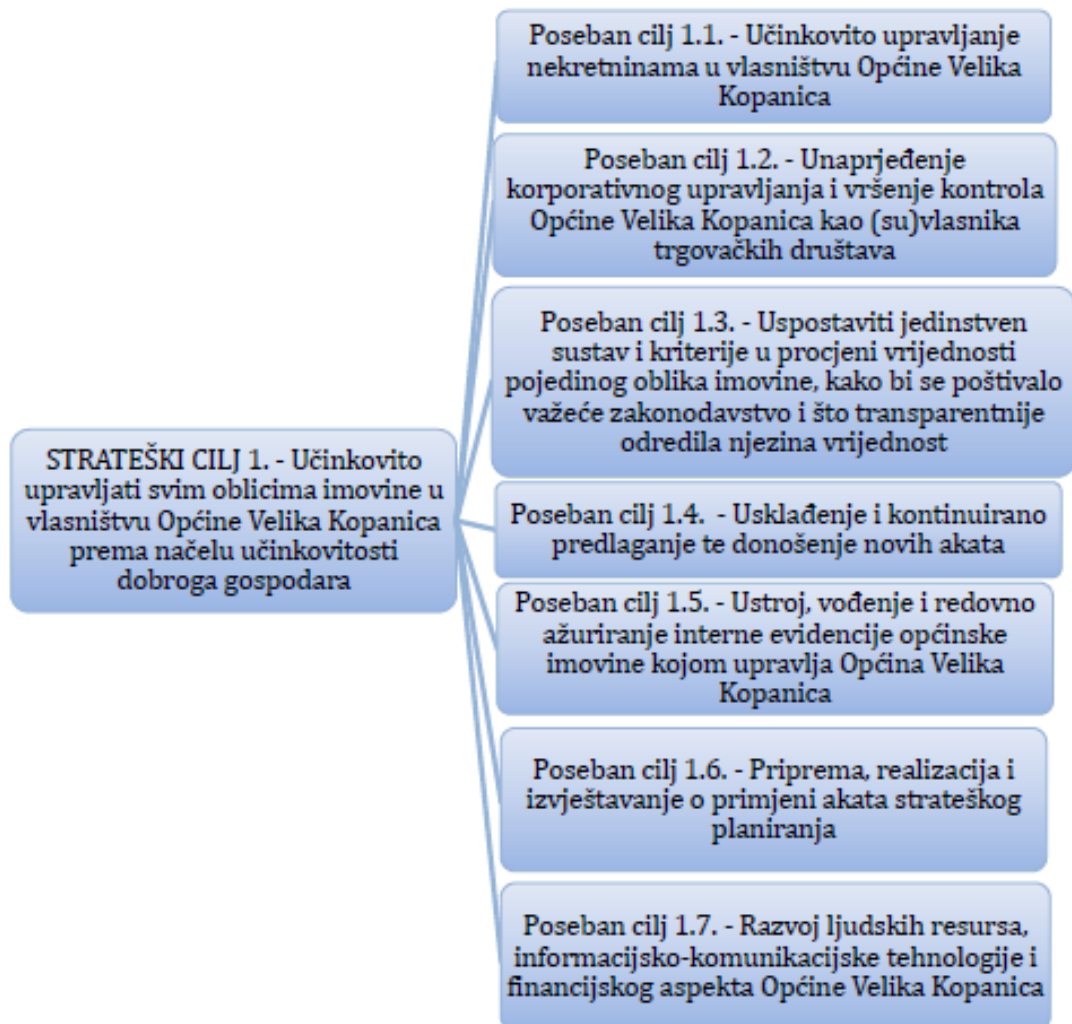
STRATEŠKI CILJ 1. - Učinkovito upravljati svim oblicima imovine u vlasništvu Općine Velika Kopanica prema načelu učinkovitosti dobroga gospodara

Poseban cilj 1.1. - Učinkovito upravljanje nekretninama u vlasništvu Općine Velika Kopanica

Poseban cilj 1.2. - Unaprjeđenje korporativnog upravljanja i vršenje kontrola Općine Velika Kopanica kao (su)vlasnika trgovačkih društava

Poseban cilj 1.3. - Uspostaviti jedinstven sustav i kriterije u procjeni vrijednosti pojedinog oblika imovine, kako bi se poštivalo važeće zakonodavstvo i što transparentnije odredila njezina vrijednost

Poseban cilj 1.4. - Usklađenje i kontinuirano predlaganje te donošenje novih akata

Poseban cilj 1.5. - Ustroj, vođenje i redovno ažuriranje interne evidencije općinske imovine kojom upravlja Općina Velika Kopanica

Poseban cilj 1.6. - Priprema, realizacija i izvještavanje o primjeni akata strateškog planiranja

Poseban cilj 1.7. - Razvoj ljudskih resursa, informacijsko-komunikacijske tehnologije i financijskog aspekta Općine Velika Kopanica